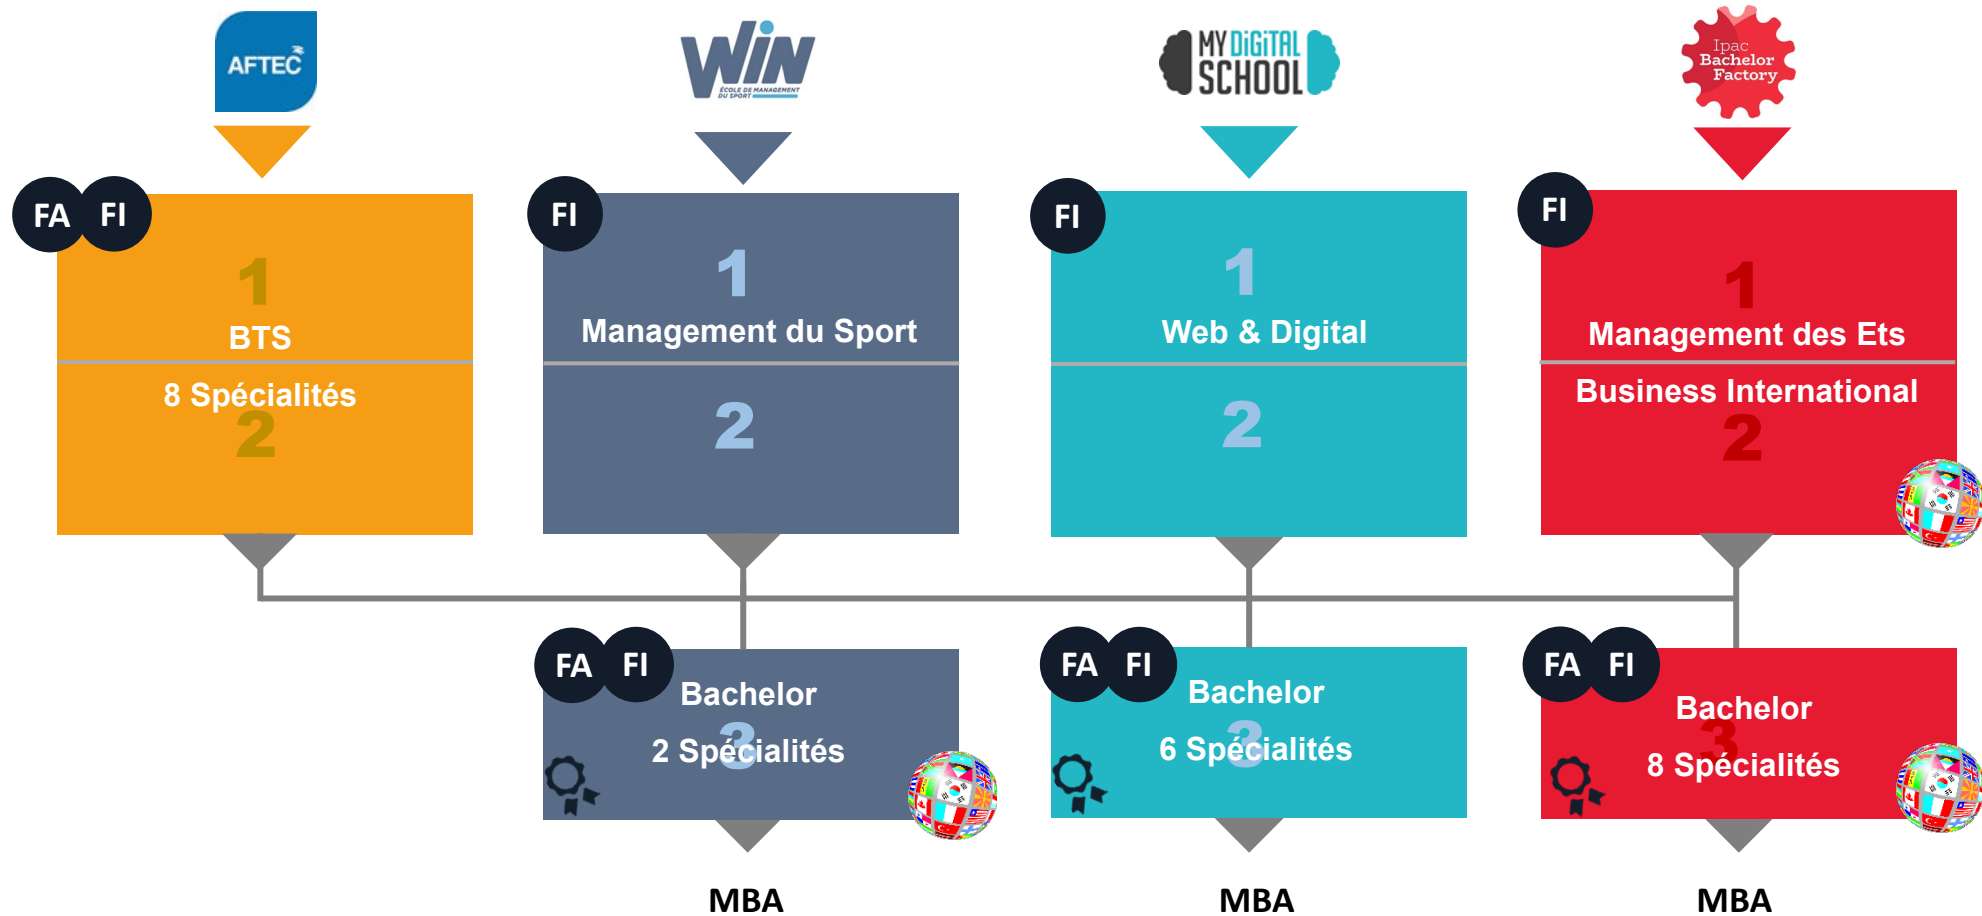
AFTEC

WIN ÉCOLE DE MANAGEMENT DU SPORT

MY DIGITAL SCHOOL

Ipac Bachelor Factory

FA FI
1
BTS
8 Spécialités
2

FI
1
Management du Sport
2

FI
1
Web & Digital
2

FI
1
Management des Ets
Business International
2

FA FI
Bachelor
3
2 Spécialités

FA FI
Bachelor
3
6 Spécialités

FA FI
Bachelor
3
8 Spécialités

MBA

MBA

MBA